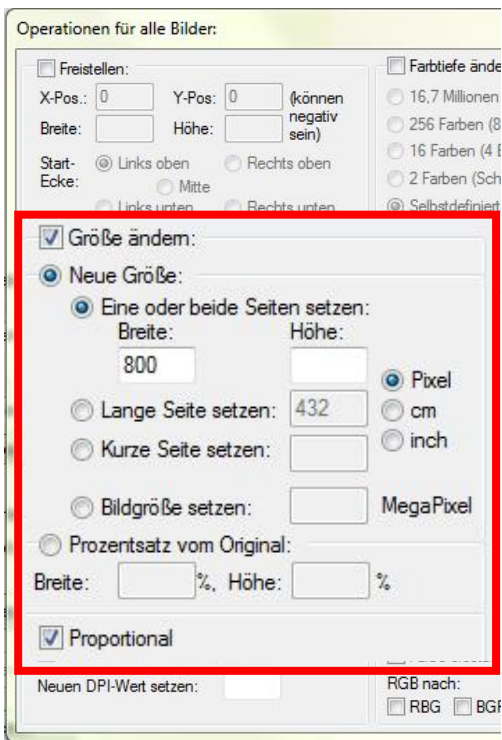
Operationen für alle Bilder:

Freistellen:
X-Pos.: 0
Y-Pos: 0
(können negativ sein)
Breite:
Höhe:
Start-Ecke:
Links oben
Rechts oben
Mitte
Links unten
Rechts unten

Farbtiefe ände
16,7 Millionen
256 Farben (8
16 Farben (4 B
2 Farben (Sch
Selbstdefiniert

Größe ändern:
Neue Größe:
Eine oder beide Seiten setzen:
Breite:
Höhe:
800
Pixel
cm
inch
Lange Seite setzen: 432
Kurze Seite setzen:
Bildgröße setzen:
MegaPixel
Prozentsatz vom Original:
Breite: %, Höhe: %
Proportional

Neuen DPI-Wert setzen:
RGB nach:
RBG
BGF